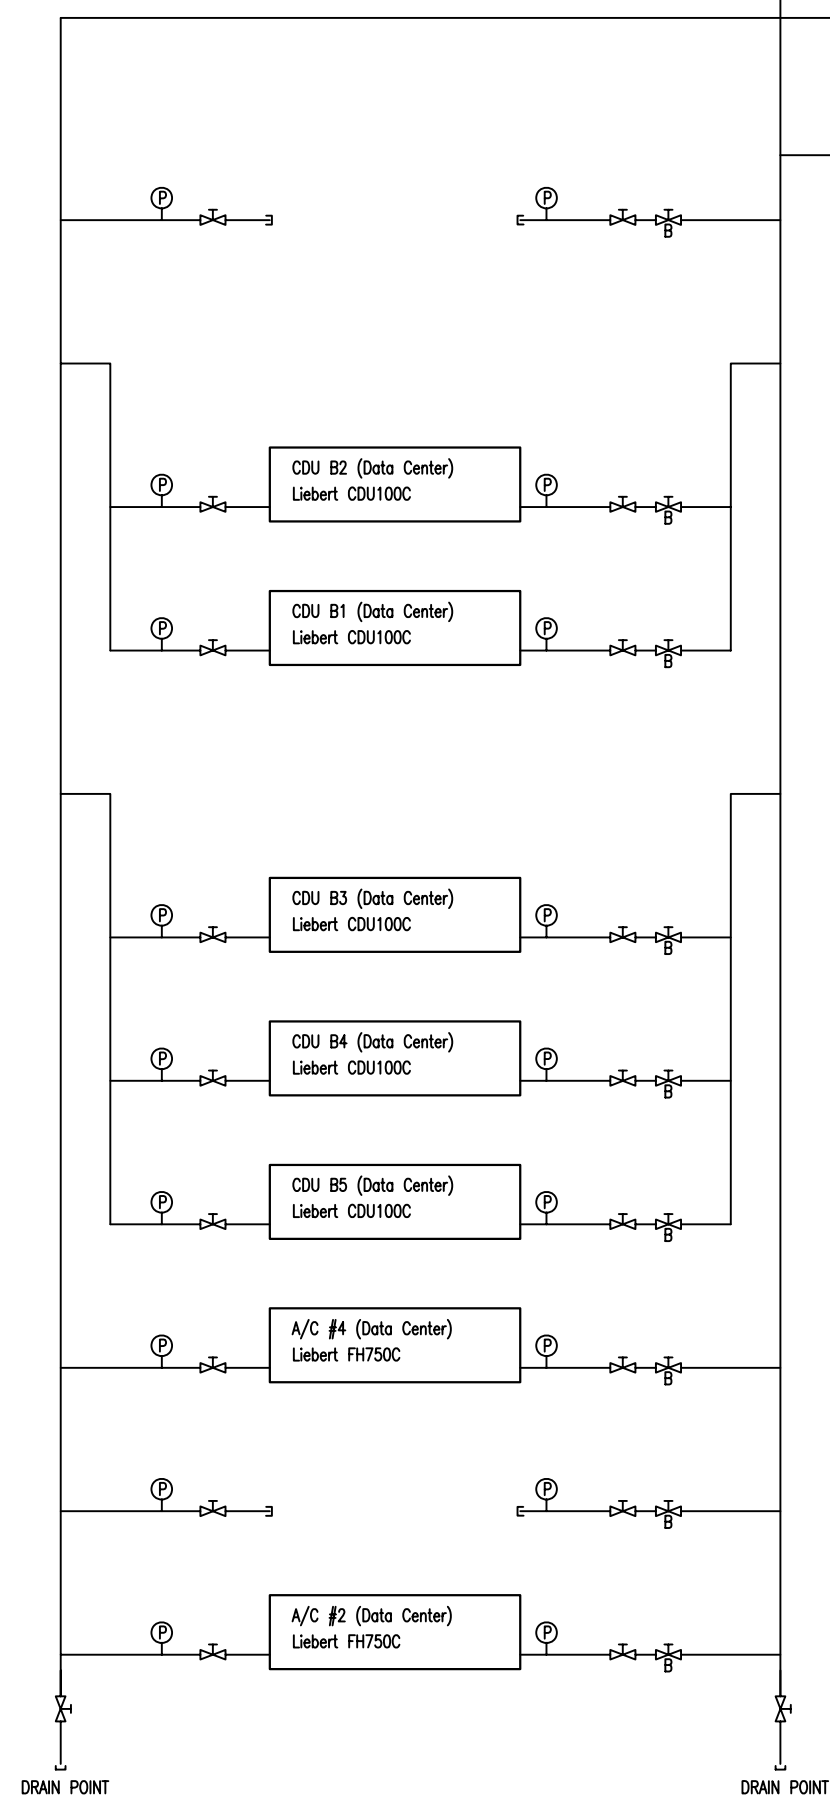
P P B

CDU B2 (Data Center)
Liebert CDU100C

P P B

CDU B1 (Data Center)
Liebert CDU100C

P P B

CDU B3 (Data Center)
Liebert CDU100C

P P B

CDU B4 (Data Center)
Liebert CDU100C

P P B

CDU B5 (Data Center)
Liebert CDU100C

P P B

A/C #4 (Data Center)
Liebert FH750C

P P B

P P B

A/C #2 (Data Center)
Liebert FH750C

P P B

DRAIN POINT

DRAIN POINT